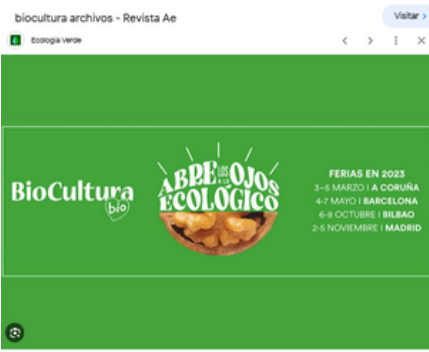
biocultura archivos - Revista Ae

Visitar >

Ecología Verde

BioCultura bio

ABRE LOS OJOS A LO ECOLÓGICO

FERIAS EN 2023
3-5 MARZO | A CORUÑA
4-7 MAYO | BARCELONA
6-8 OCTUBRE | BILBAO
2-5 NOVIEMBRE | MADRID